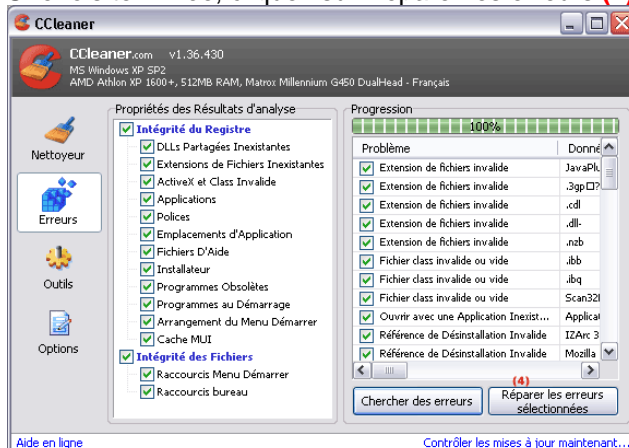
CCleaner

CCleaner.com v1.36.430
MS Windows XP SP2
AMD Athlon XP 1600+, 512MB RAM, Matrox Millennium G450 DualHead - Français

Nettoyeur

Erreurs

Outils

Options

Propriétés des Résultats d'analyse

Intégrité du Registre
DLLs Partagées Inexistantes
Extensions de Fichiers Inexistantes
ActiveX et Class Invalide
Applications
Polices
Emplacements d'Application
Fichiers D'Aide
Installateur
Programmes Obsolètes
Programmes au Démarrage
Arrangement du Menu Démarrer
Cache MUI
Intégrité des Fichiers
Raccourcis Menu Démarrer
Raccourcis bureau

Progression
100%

| Problème | Donné |
|---|---|
| Extension de fichiers invalide | JavaPlu |
| Extension de fichiers invalide | .3gp |
| Extension de fichiers invalide | .cdl |
| Extension de fichiers invalide | .dll- |
| Extension de fichiers invalide | .nzb |
| Fichier class invalide ou vide | .ibb |
| Fichier class invalide ou vide | .ibq |
| Fichier class invalide ou vide | Scan32 |
| Ouvrir avec une Application Inexist... | Applicat |
| Référence de Désinstallation Invalide | IZArc 3 |
| Référence de Désinstallation Invalide | Mozilla |

Chercher des erreurs

(4)
Réparer les erreurs sélectionnées

Aide en ligne

Contrôler les mises à jour maintenant...